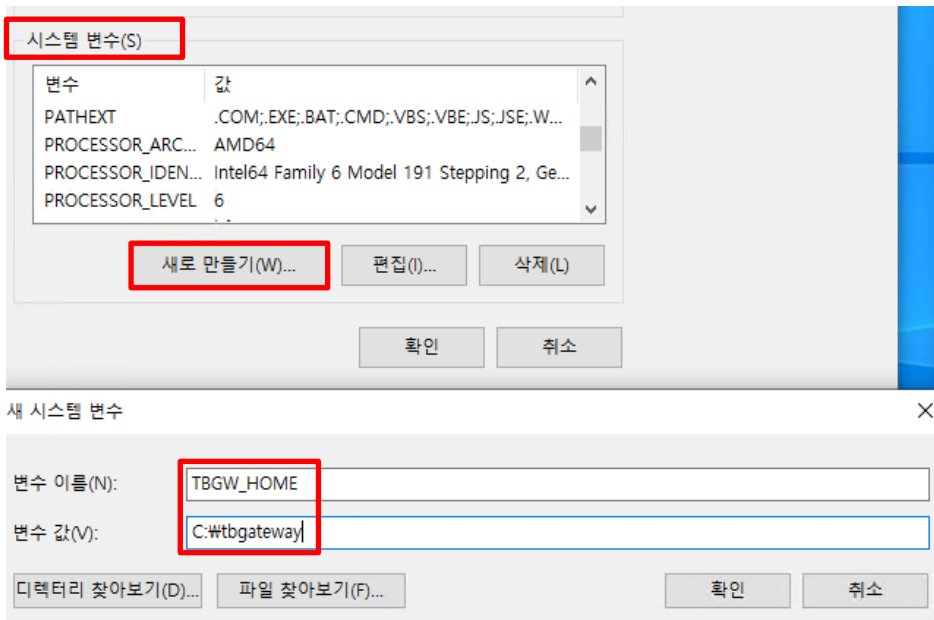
시스템 변수(S)

| 변수 | 값 |
|---|---|
| PATHEXT | .COM;.EXE;.BAT;.CMD;.VBS;.VBE;.JS;.JSE;.W... |
| PROCESSOR_ARC... | AMD64 |
| PROCESSOR_IDEN... | Intel64 Family 6 Model 191 Stepping 2, Ge... |
| PROCESSOR_LEVEL | 6 |

새로 만들기(W)... 편집(I)... 삭제(L)

확인 취소

새 시스템 변수

변수 이름(N): TBGW_HOME

변수 값(V): C:₩tbgateway

디렉터리 찾아보기(D)... 파일 찾아보기(F)... 확인 취소